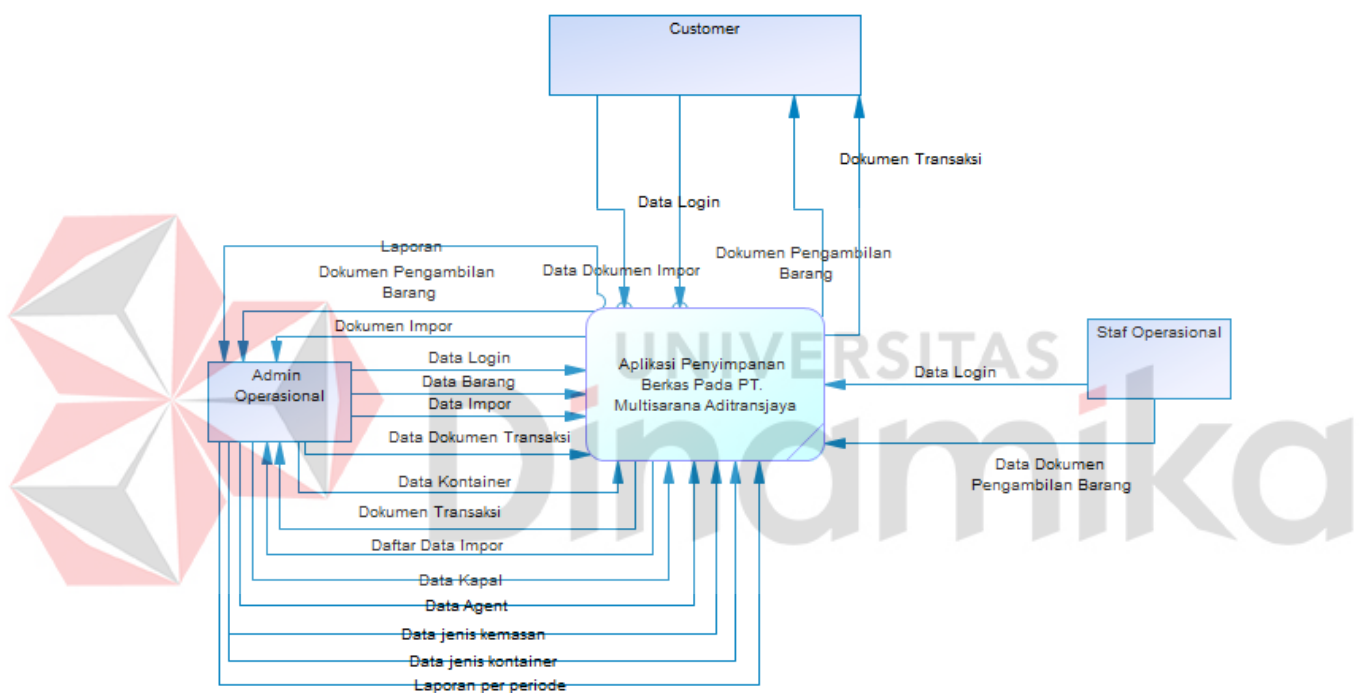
Customer

Dokumen Transaksi

Data Login

Laporan

Dokumen Pengambilan Barang

Data Dokumen Impor

Dokumen Pengambilan Barang

Dokumen Impor

Staf Operasional

Data Login

Admin Operasional

Data Barang

Data Impor

Aplikasi Penyimpanan Berkas Pada PT. Multisarana Aditransjaya

Data Login

UNIVERSITAS

Data Dokumen Transaksi

Data Dokumen Pengambilan Barang

Data Kontainer

Dokumen Transaksi

Daftar Data Impor

Data Kapal

Data Agent

Data jenis kemasan

Data jenis kontainer

Laporan per periode

Dinamika